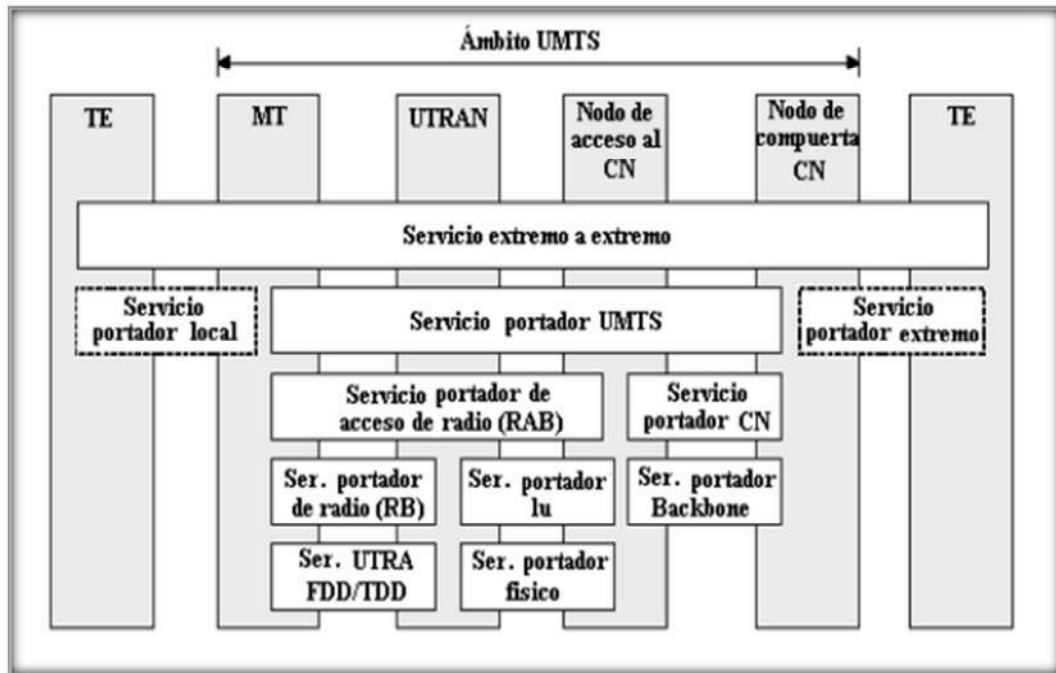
Ámbito UMTS

TE

MT

UTRAN

Nodo de acceso al CN

Nodo de compuerta CN

TE

Servicio extremo a extremo

Servicio portador local

Servicio portador UMTS

Servicio portador extremo

Servicio portador de acceso de radio (RAB)

Servicio portador CN

Ser. portador de radio (RB)

Ser. portador lu

Ser. portador Backbone

Ser. UTRA FDD/TDD

Ser. portador fisico